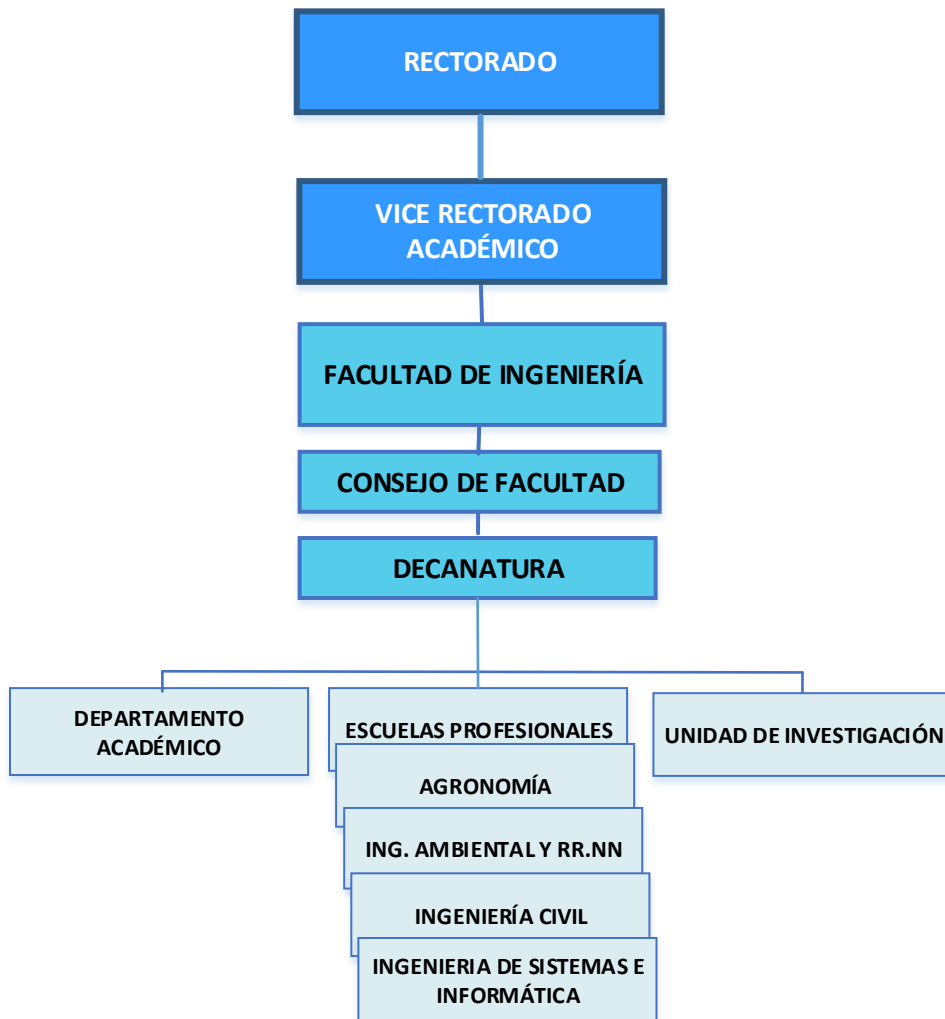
RECTORADO

VICE RECTORADO ACADÉMICO

FACULTAD DE INGENIERÍA

CONSEJO DE FACULTAD

DECANATURA

DEPARTAMENTO ACADÉMICO

ESCUELAS PROFESIONALES

AGRONOMÍA

ING. AMBIENTAL Y RR.NN

INGENIERÍA CIVIL

INGENIERIA DE SISTEMAS E INFORMÁTICA

UNIDAD DE INVESTIGACIÓN